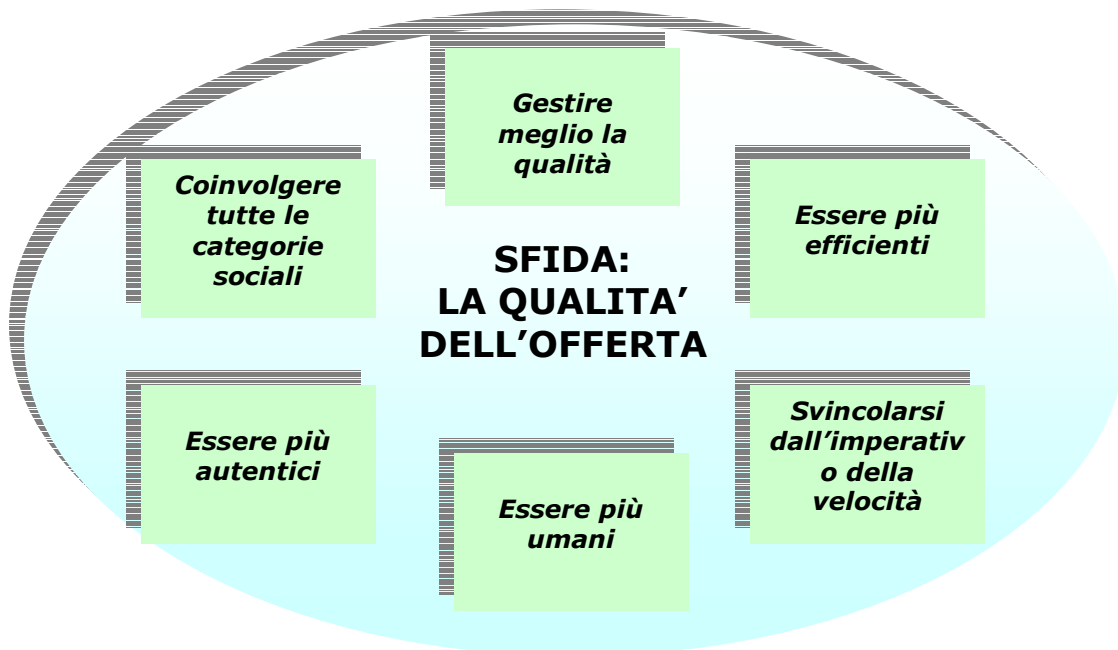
Gestire meglio la qualità

Coinvolgere tutte le categorie sociali

Essere più efficienti

SFIDA:
LA QUALITA'
DELL'OFFERTA

Essere più autentici

Svincolarsi dall'imperativ o della velocità

Essere più umani